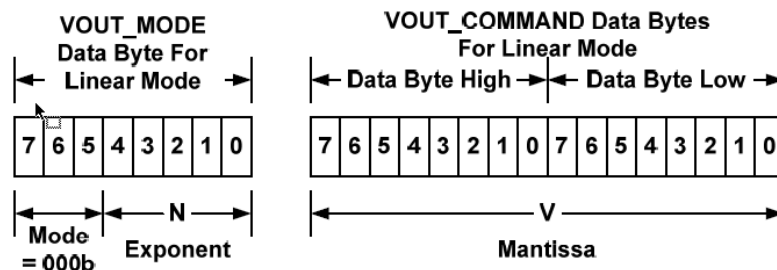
VOUT_MODE Data Byte For Linear Mode

| 7 | 6 | 5 | 4 | 3 | 2 | 1 | 0 |
|---|---|---|---|---|---|---|---|

Mode = 000b

N

Exponent

VOUT_COMMAND Data Bytes For Linear Mode

Data Byte High

Data Byte Low

| 7 | 6 | 5 | 4 | 3 | 2 | 1 | 0 | 7 | 6 | 5 | 4 | 3 | 2 | 1 | 0 |
|---|---|---|---|---|---|---|---|---|---|---|---|---|---|---|---|

V

Mantissa